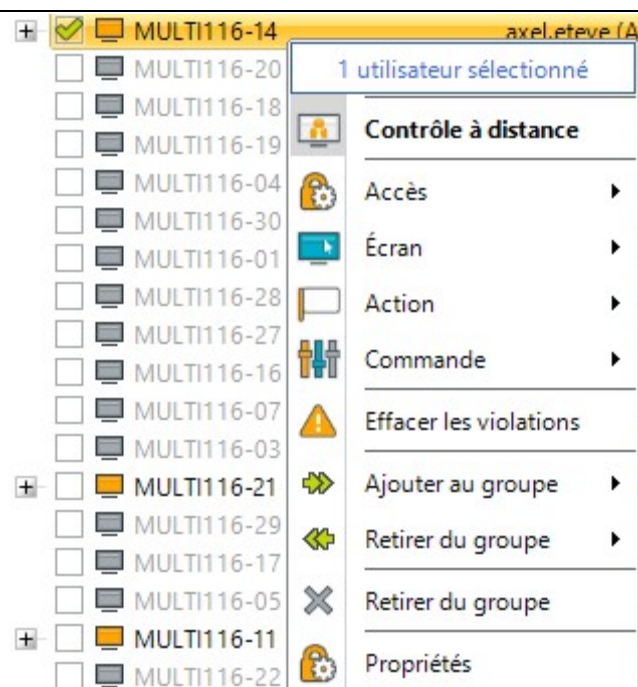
MULTI116-14
axel.eteve (A
MULTI116-20
MULTI116-18
MULTI116-19
MULTI116-04
MULTI116-30
MULTI116-01
MULTI116-28
MULTI116-27
MULTI116-16
MULTI116-07
MULTI116-03
MULTI116-21
MULTI116-29
MULTI116-17
MULTI116-05
MULTI116-11
MULTI116-22

1 utilisateur sélectionné
Contrôle à distance
Accès
Écran
Action
Commande
Effacer les violations
Ajouter au groupe
Retirer du groupe
Retirer du groupe
Propriétés